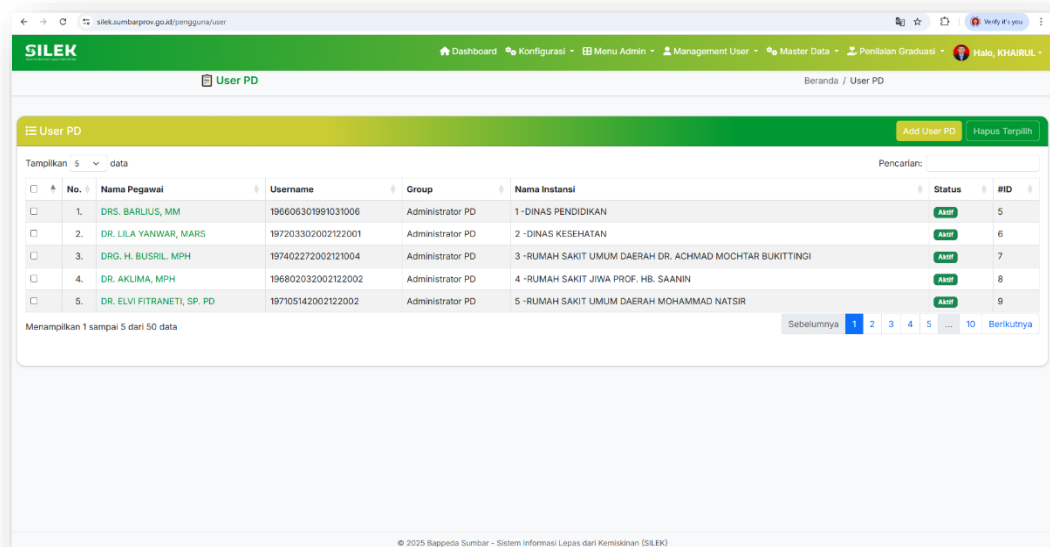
silek.sumbarprov.go.id/pengguna/user

Verify it's you

SILEK

Dashboard Konfigurasi Menu Admin Management User Master Data Penilaian Graduasi Halo, KHAIRUL

User PD

Beranda / User PD

User PD

Add User PD Hapus Terpilih

Tampilkan 5 data

Pencarian:

| | No. | Nama Pegawai | Username | Group | Nama Instansi | Status | #ID |
|---|---|---|---|---|---|---|---|
| | 1. | DRS. BARLIUS, MM | 196606301991031006 | Administrator PD | 1 -DINAS PENDIDIKAN | Aktif | 5 |
| | 2. | DR. LILA YANWAR, MARS | 197203302002122001 | Administrator PD | 2 -DINAS KESEHATAN | Aktif | 6 |
| | 3. | DRG. H. BUSRIL. MPH | 197402272002121004 | Administrator PD | 3 -RUMAH SAKIT UMUM DAERAH DR. ACHMAD MOCHTAR BUKITTINGI | Aktif | 7 |
| | 4. | DR. AKLIMA, MPH | 196802032002122002 | Administrator PD | 4 -RUMAH SAKIT JIWA PROF. HB. SAANIN | Aktif | 8 |
| | 5. | DR. ELVI FITRANETI, SP. PD | 197105142002122002 | Administrator PD | 5 -RUMAH SAKIT UMUM DAERAH MOHAMMAD NATSIR | Aktif | 9 |

Menampilkan 1 sampai 5 dari 50 data

Sebelumnya 1 2 3 4 5 ... 10 Berikutnya

© 2025 Bappeda Sumbar - Sistem Informasi Lepas dari Kemiskinan (SILEK)